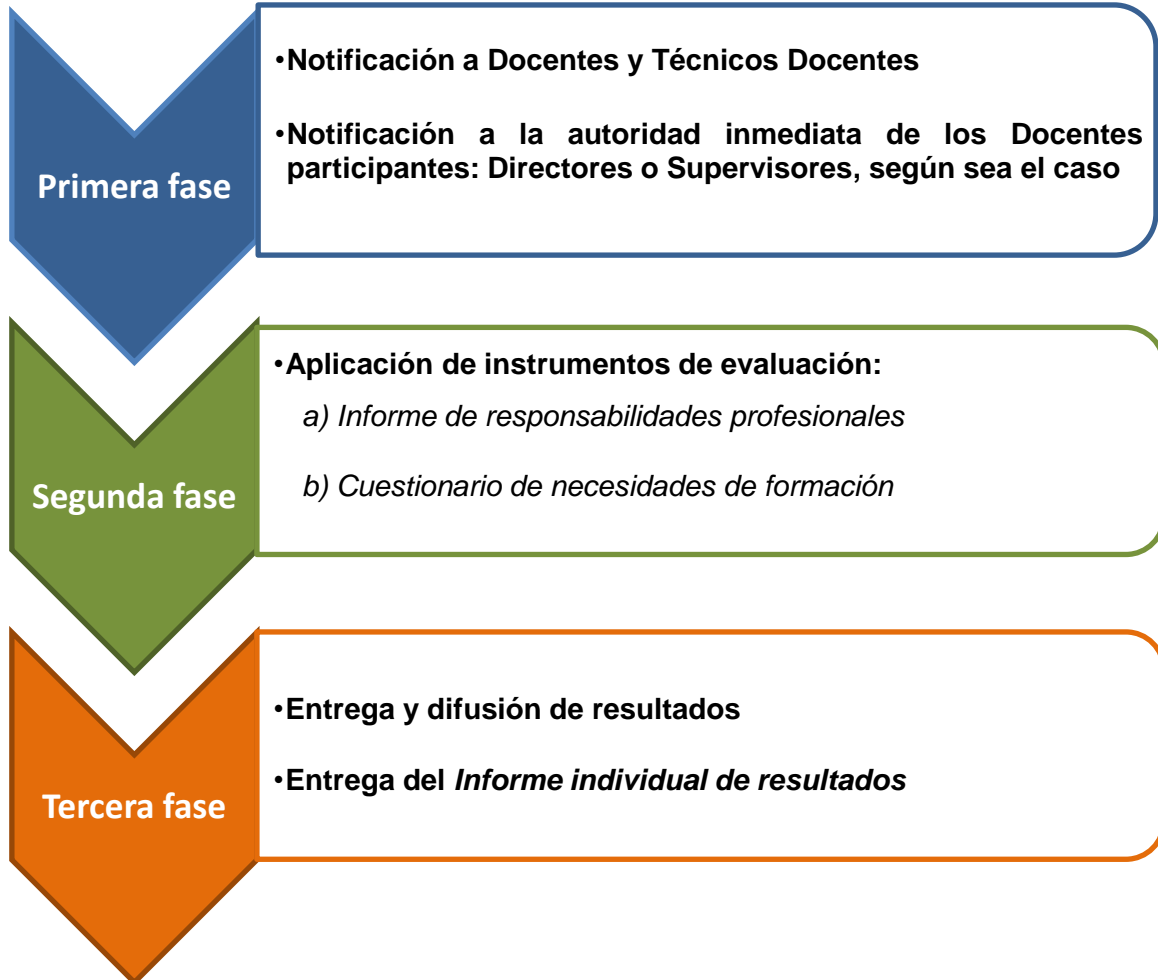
Primera fase

•Notificación a Docentes y Técnicos Docentes

•Notificación a la autoridad inmediata de los Docentes participantes: Directores o Supervisores, según sea el caso

Segunda fase

•Aplicación de instrumentos de evaluación:

a) Informe de responsabilidades profesionales

b) Cuestionario de necesidades de formación

Tercera fase

•Entrega y difusión de resultados

•Entrega del Informe individual de resultados